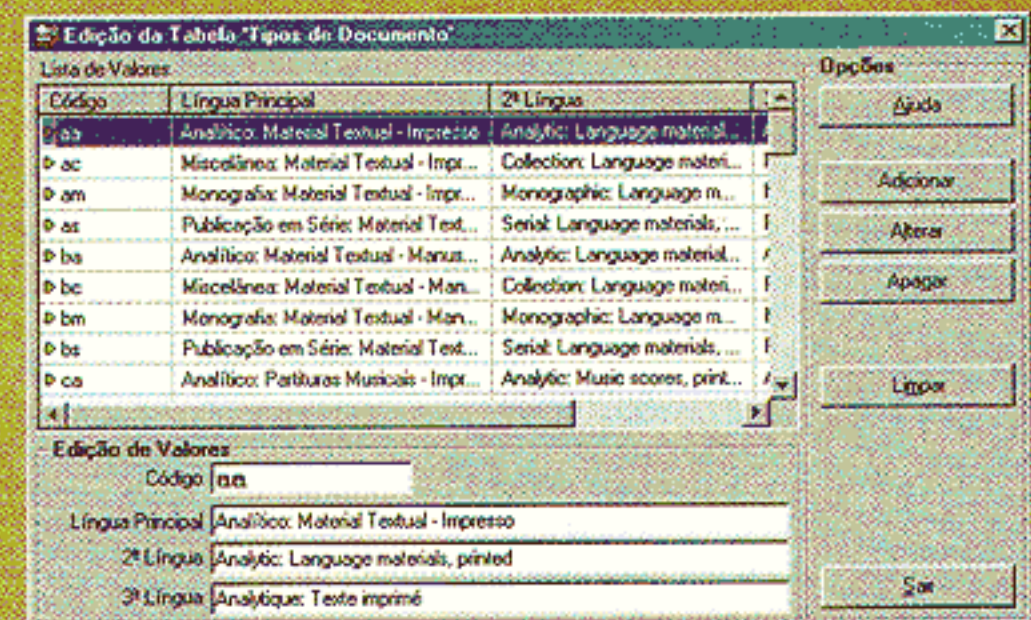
Edição da Tabela "Tipos de Documento"

Lista de Valores

| Código | Língua Principal | 2ª Língua | |
|---|---|---|---|
| aa | Analítico: Material Textual - Impresso | Analytic: Language material... | A |
| ac | Miscelânea: Material Textual - Impr... | Collection: Language materi... | F |
| am | Monografia: Material Textual - Impr... | Monographic: Language m... | I |
| as | Publicação em Série: Material Text... | Serial: Language materials, ... | F |
| ba | Analítico: Material Textual - Manus... | Analytic: Language material... | A |
| bc | Miscelânea: Material Textual - Man... | Collection: Language materi... | F |
| bm | Monografia: Material Textual - Man... | Monographic: Language m... | I |
| bs | Publicação em Série: Material Text... | Serial: Language materials, ... | F |
| ca | Analítico: Partituras Musicais - Impr... | Analytic: Music scores, print... | A |

Opções

Ajuda

Adicionar

Alterar

Apagar

Limpar

Edição de Valores

Código aa

Língua Principal Analítico: Material Textual - Impresso

2ª Língua Analytic: Language materials, printed

3ª Língua Analytique: Texte imprimé

Sair